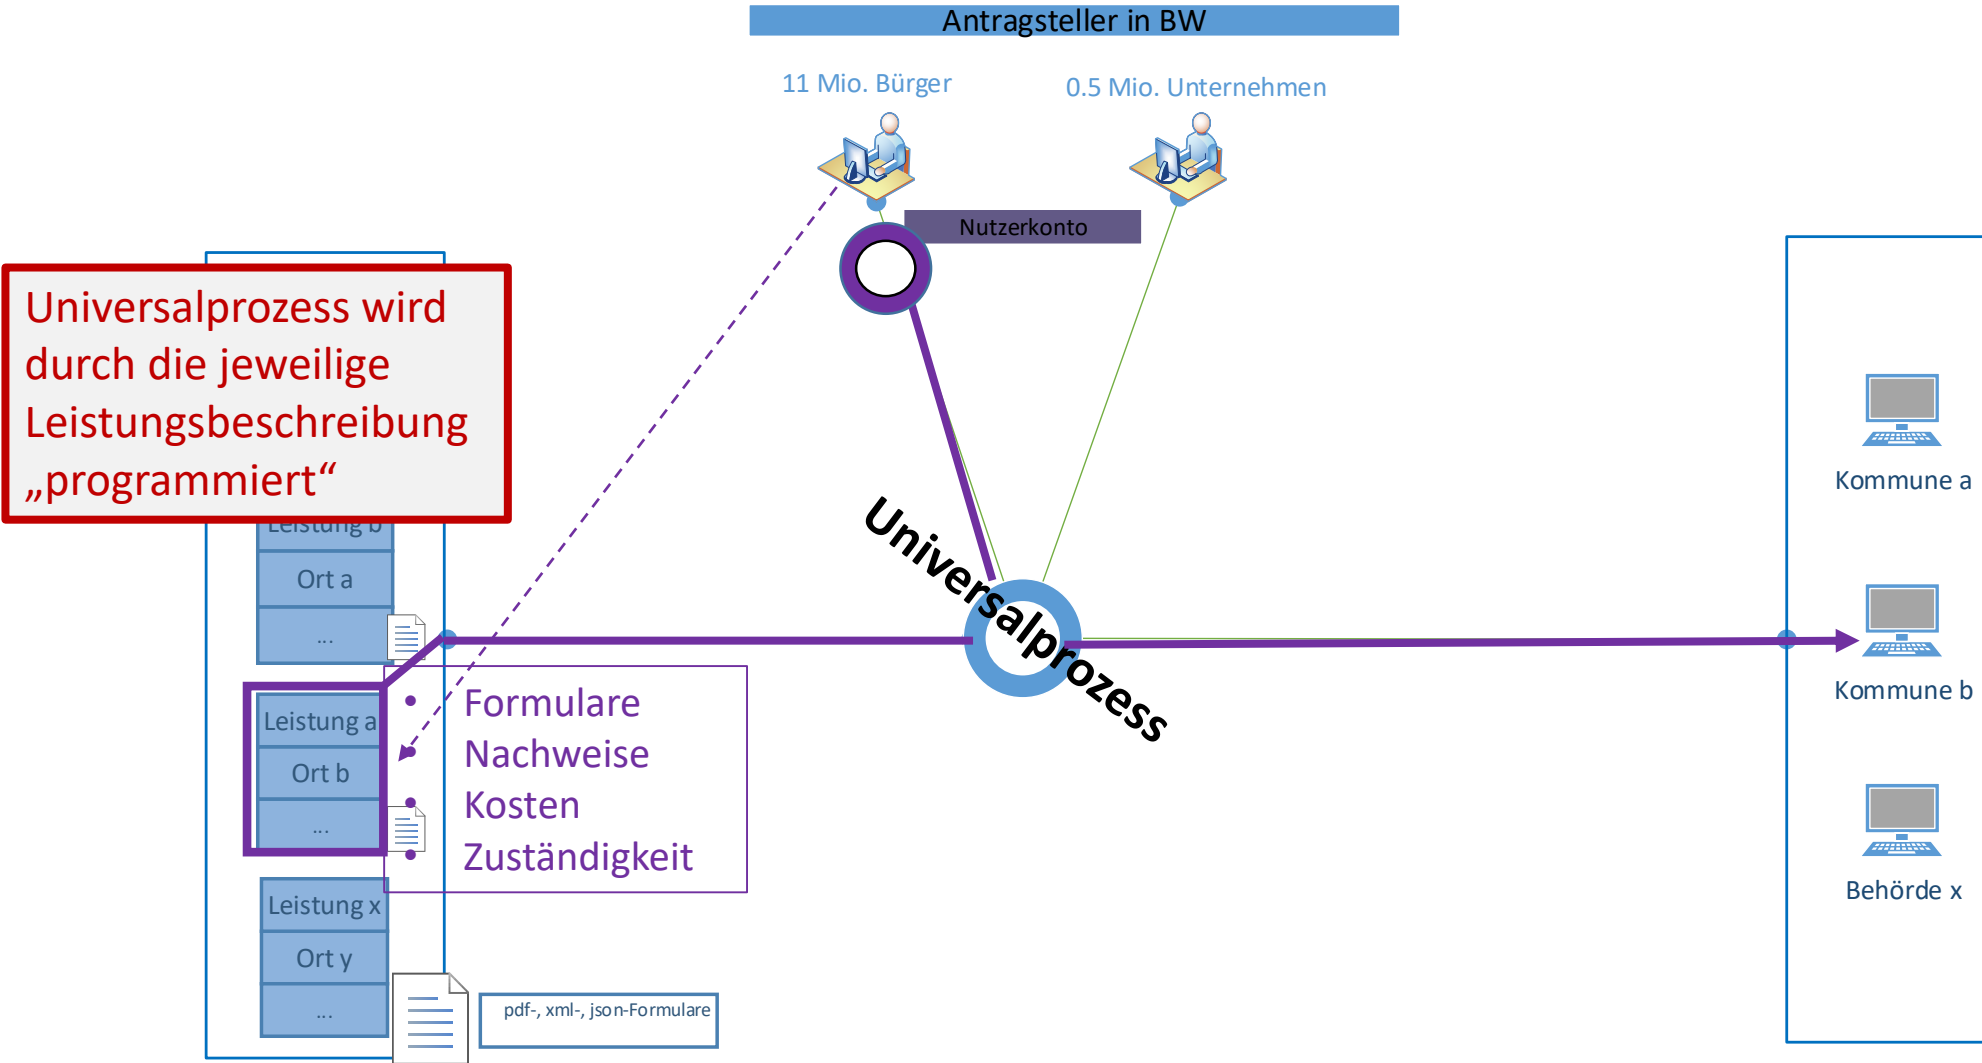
Antragsteller in BW

11 Mio. Bürger

0.5 Mio. Unternehmen

Nutzerkonto

Universalprozess wird durch die jeweilige Leistungsbeschreibung „programmiert“

Leistung b

Ort a

...

Leistung a

Ort b

...

Leistung x

Ort y

...

Formulare
Nachweise
Kosten
Zuständigkeit

Universalprozess

pdf-, xml-, json-Formulare

Kommune a

Kommune b

Behörde x